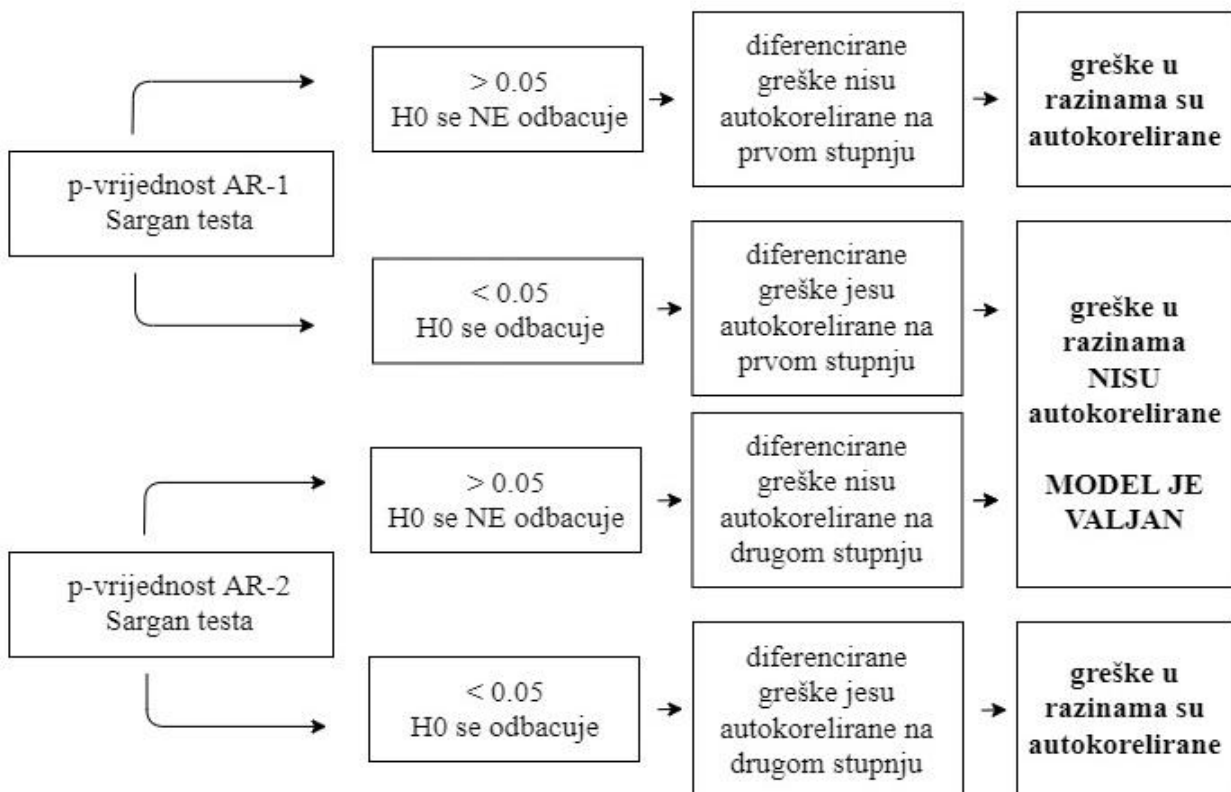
p-vrijednost AR-1 Sargan testa

$> 0.05$
H0 se NE odbacuje

diferencirane greške nisu autokorelirane na prvom stupnju

greške u razinama su autokorelirane

$< 0.05$
H0 se odbacuje

diferencirane greške jesu autokorelirane na prvom stupnju

greške u razinama NISU autokorelirane

MODEL JE VALJAN

p-vrijednost AR-2 Sargan testa

$> 0.05$
H0 se NE odbacuje

diferencirane greške nisu autokorelirane na drugom stupnju

$< 0.05$
H0 se odbacuje

diferencirane greške jesu autokorelirane na drugom stupnju

greške u razinama su autokorelirane